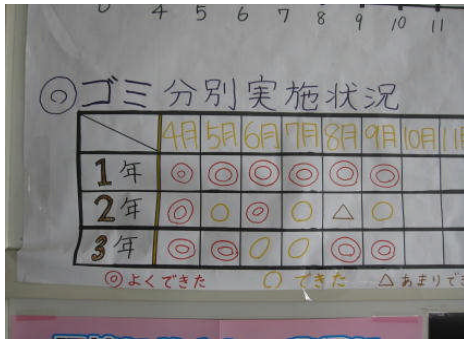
4 5 6 7 8 9 10 11

◎ゴミ分別実施状況

| | 4月 | 5月 | 6月 | 7月 | 8月 | 9月 | 10月 | 11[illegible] |
|---|---|---|---|---|---|---|---|---|
| 1年 | ◎ | ◎ | ◎ | ◎ | ◎ | ◎ | | |
| 2年 | ◎ | ○ | ◎ | ○ | △ | ○ | | |
| 3年 | ◎ | ◎ | ○ | ○ | ◎ | ◎ | | |

◎よくできた　○できた　△あまりでき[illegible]